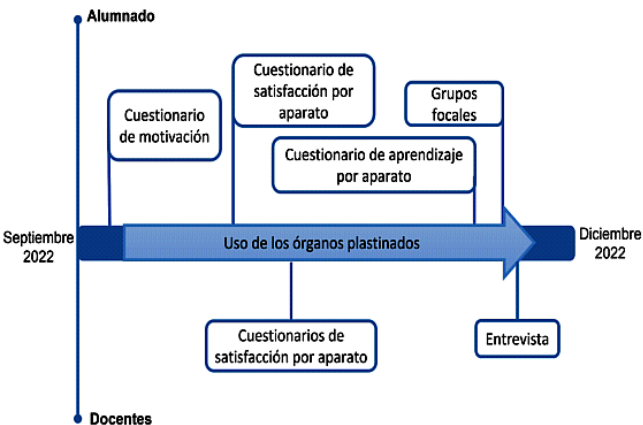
Alumnado

Cuestionario de motivación

Cuestionario de satisfacción por aparato

Cuestionario de aprendizaje por aparato

Grupos focales

Septiembre 2022

Uso de los órganos plastinados

Diciembre 2022

Cuestionarios de satisfacción por aparato

Entrevista

Docentes